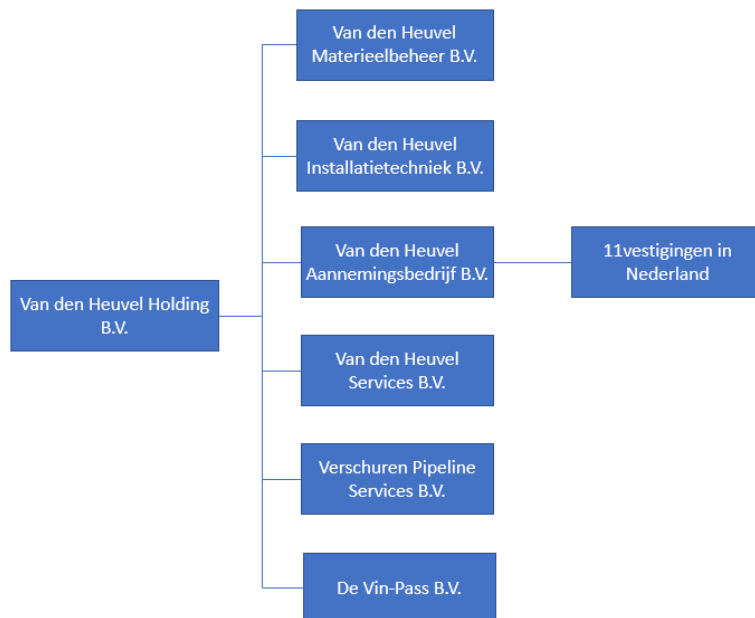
Van den Heuvel Holding B.V.

Van den Heuvel Materieelbeheer B.V.

Van den Heuvel Installatietechniek B.V.

Van den Heuvel Aannemingsbedrijf B.V.

11vestigingen in Nederland

Van den Heuvel Services B.V.

Verschuren Pipeline Services B.V.

De Vin-Pass B.V.